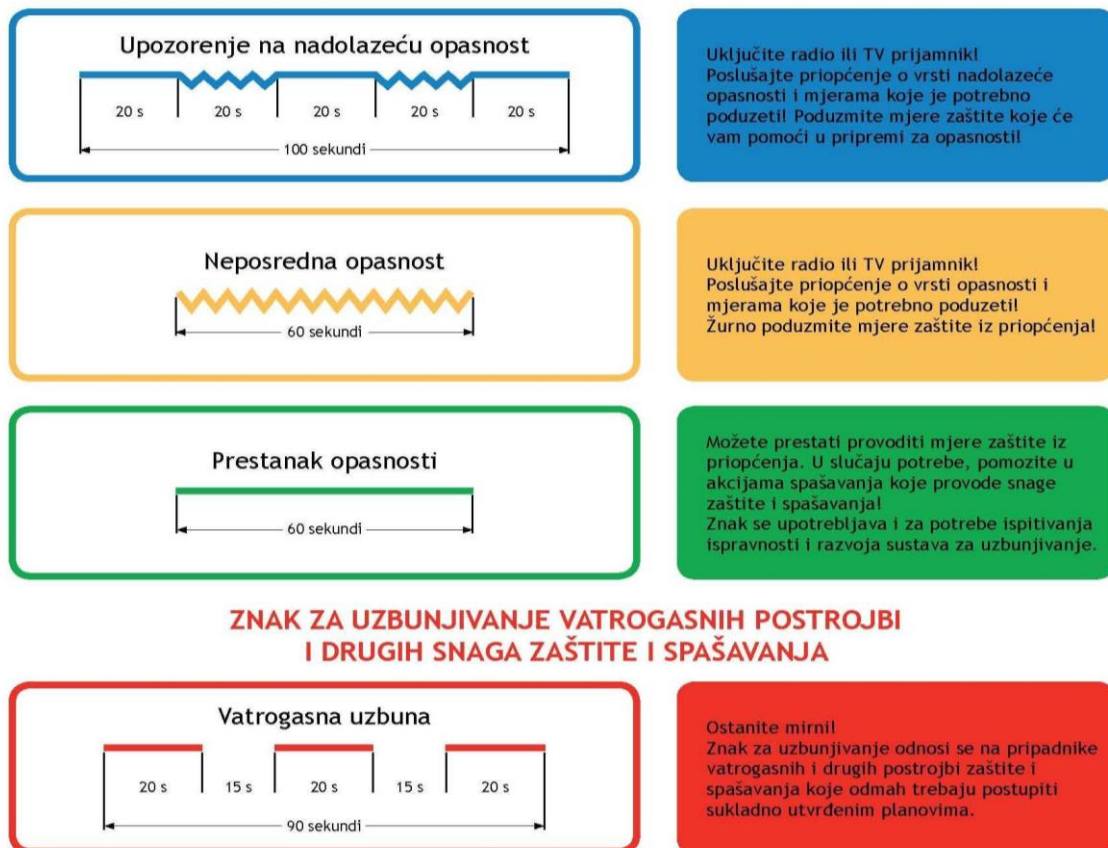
Upozorenje na nadolazeću opasnost

20 s 20 s 20 s 20 s 20 s

100 sekundi

Uključite radio ili TV prijamnik! Poslušajte priopćenje o vrsti nadolazeće opasnosti i mjerama koje je potrebno poduzeti! Poduzmite mjere zaštite koje će vam pomoći u pripremi za opasnosti!

Neposredna opasnost

60 sekundi

Uključite radio ili TV prijamnik! Poslušajte priopćenje o vrsti opasnosti i mjerama koje je potrebno poduzeti! Žurno poduzmite mjere zaštite iz priopćenja!

Prestanak opasnosti

60 sekundi

Možete prestati provoditi mjere zaštite iz priopćenja. U slučaju potrebe, pomozite u akcijama spašavanja koje provode snage zaštite i spašavanja!
Znak se upotrebljava i za potrebe ispitivanja ispravnosti i razvoja sustava za uzbunjivanje.

ZNAK ZA UZBUNJIVANJE VATROGASNIH POSTROJBI I DRUGIH SNAGA ZAŠTITE I SPAŠAVANJA

Vatrogasna uzbuna

20 s 15 s 20 s 15 s 20 s

90 sekundi

Ostanite mirni!
Znak za uzbunjivanje odnosi se na pripadnike vatrogasnih i drugih postrojbi zaštite i spašavanja koje odmah trebaju postupiti sukladno utvrđenim planovima.